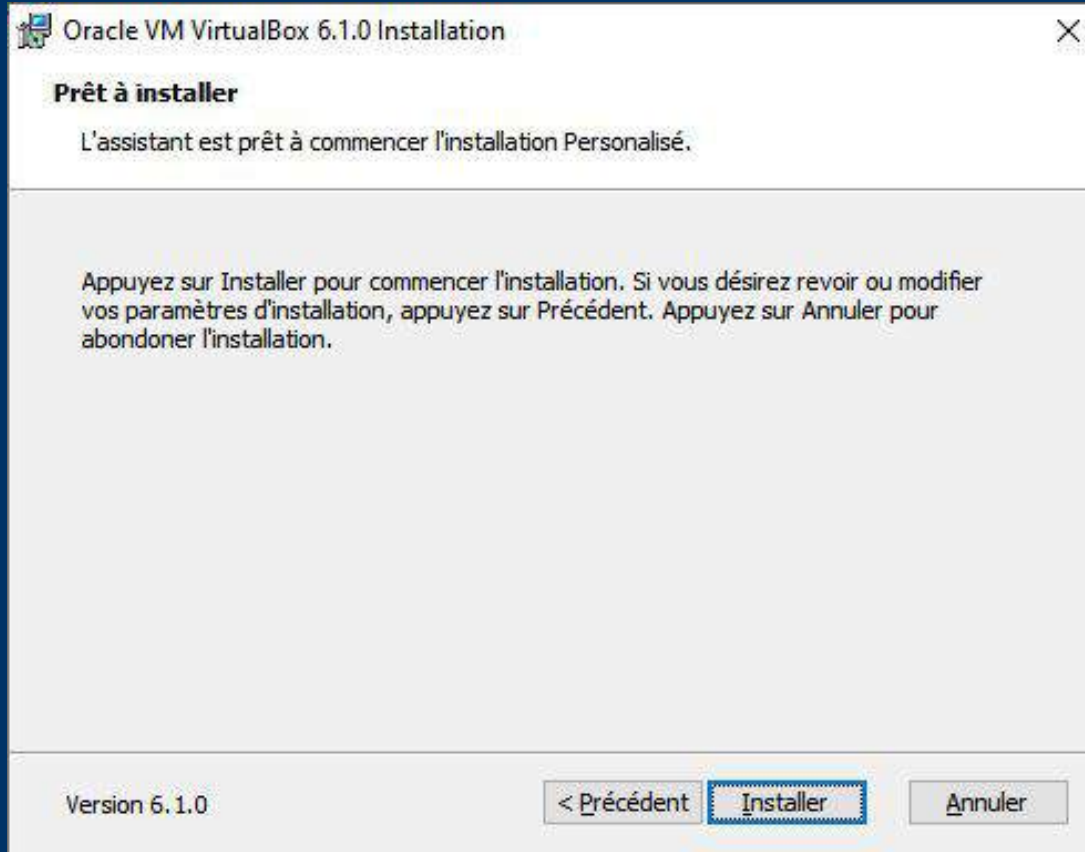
Oracle VM VirtualBox 6.1.0 Installation

Prêt à installer

L'assistant est prêt à commencer l'installation Personalisé.

Appuyez sur Installer pour commencer l'installation. Si vous désirez revoir ou modifier vos paramètres d'installation, appuyez sur Précédent. Appuyez sur Annuler pour abondoner l'installation.

Version 6.1.0

< Précédent

Installer

Annuler